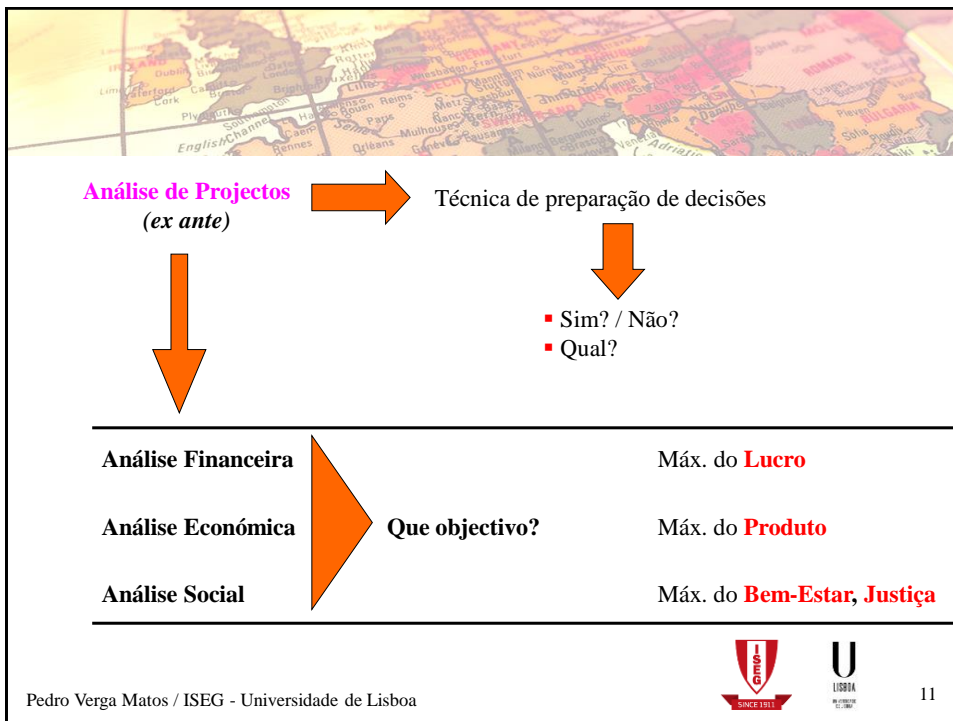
Análise de Projectos
(ex ante)

Técnica de preparação de decisões

- Sim? / Não?
- Qual?

Análise Financeira

Análise Económica

Análise Social

Que objectivo?

Máx. do Lucro

Máx. do Produto

Máx. do Bem-Estar, Justiça

ISEG
SINCE 1911

LISBOA

Pedro Verga Matos / ISEG - Universidade de Lisboa

11